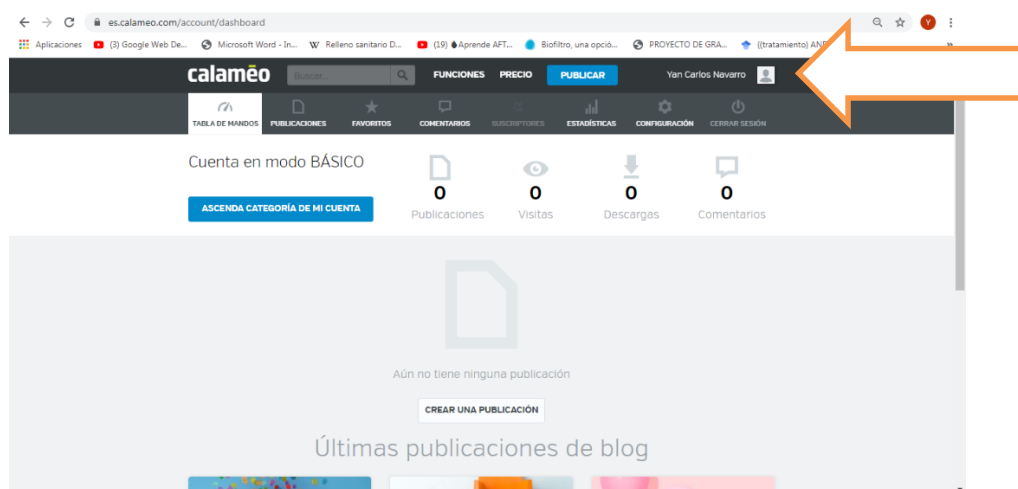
es.calameo.com/account/dashboard

Aplicaciones (3) Google Web De... Microsoft Word - In... Relleno sanitario D... (19) Aprende AFT... Biofiltro, una opció... PROYECTO DE GRA... ((tratamiento) AN

calaméo Buscar... FUNCIONES PRECIO PUBLICAR Yan Carlos Navarro

TABLA DE MANDOS PUBLICACIONES FAVORITOS COMENTARIOS SUSCRIPTORES ESTADÍSTICAS CONFIGURACIÓN CERRAR SESIÓN

Cuenta en modo BÁSICO

ASCENDA CATEGORÍA DE MI CUENTA

0 Publicaciones
0 Visitas
0 Descargas
0 Comentarios

Aún no tiene ninguna publicación

CREAR UNA PUBLICACIÓN

Últimas publicaciones de blog